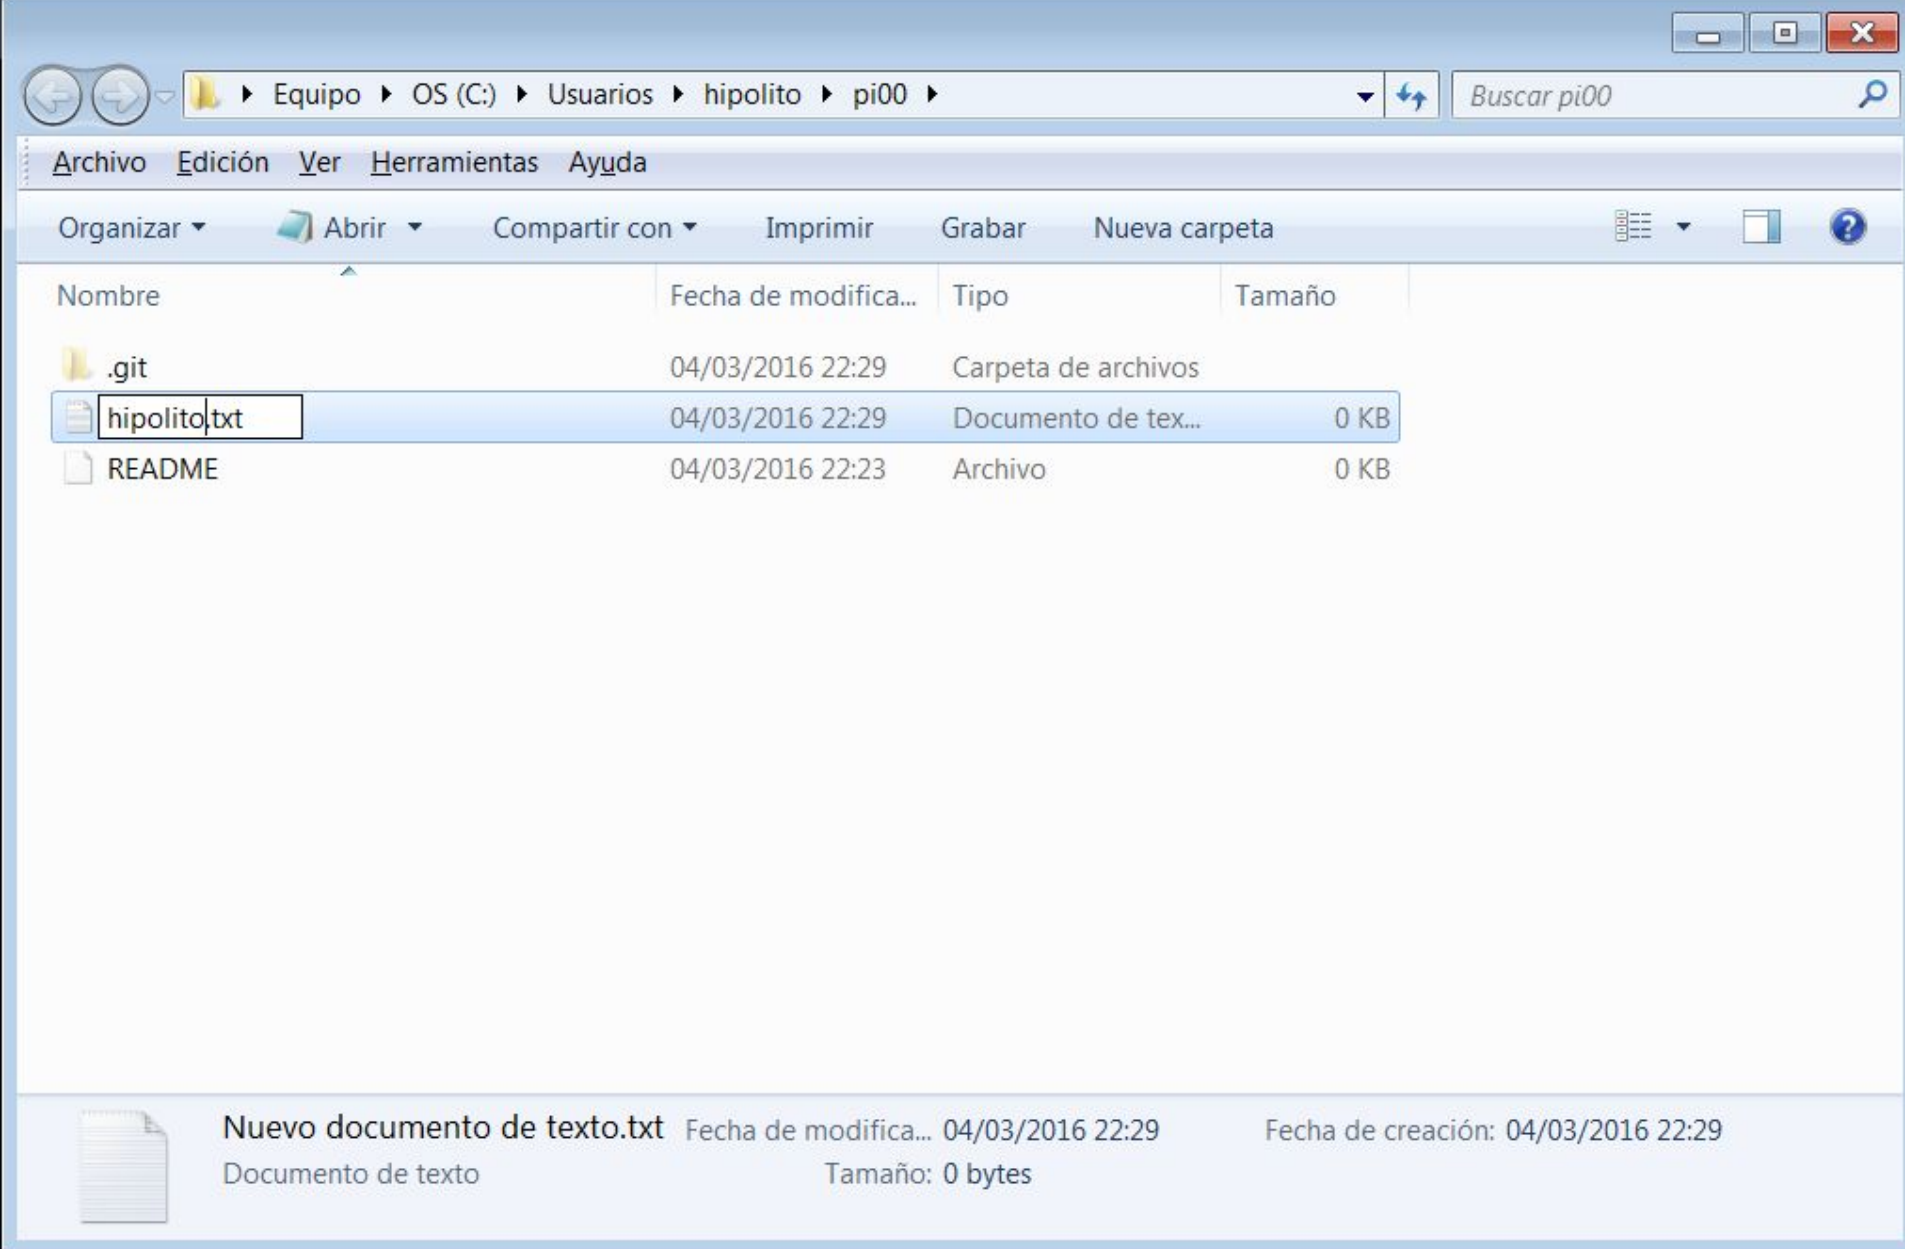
Equipo ▸ OS (C:) ▸ Usuarios ▸ hipolito ▸ pi00 ▸

Buscar pi00

Archivo Edición Ver Herramientas Ayuda

Organizar ▾ Abrir ▾ Compartir con ▾ Imprimir Grabar Nueva carpeta

| Nombre | Fecha de modifica... | Tipo | Tamaño |
|---|---|---|---|
| .git | 04/03/2016 22:29 | Carpeta de archivos | |
| hipolito.txt | 04/03/2016 22:29 | Documento de tex... | 0 KB |
| README | 04/03/2016 22:23 | Archivo | 0 KB |

Nuevo documento de texto.txt Fecha de modifica... 04/03/2016 22:29 Fecha de creación: 04/03/2016 22:29
Documento de texto Tamaño: 0 bytes